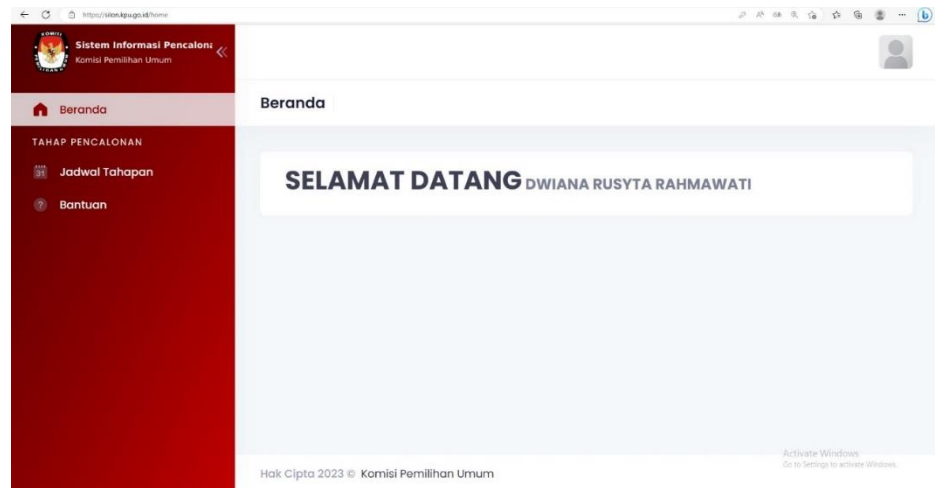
https://silon.kpu.go.id/home

Sistem Informasi Pencalon
Komisi Pemilihan Umum

Beranda

TAHAP PENCALONAN

31 Jadwal Tahapan

Bantuan

Beranda

SELAMAT DATANG DWIANA RUSYTA RAHMAWATI

Activate Windows
Go to Settings to activate Windows.

Hak Cipta 2023 © Komisi Pemilihan Umum